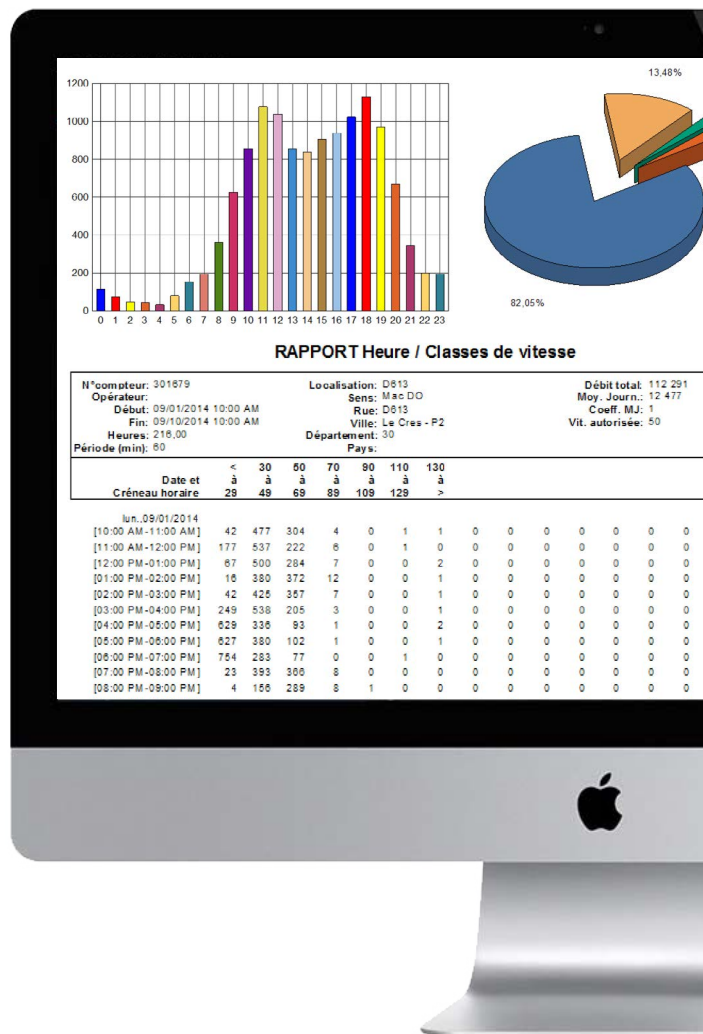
1200
1000
800
600
400
200
0

0 1 2 3 4 5 6 7 8 9 10 11 12 13 14 15 16 17 18 19 20 21 22 23

13,48%

82,05%

RAPPORT Heure / Classes de vitesse

N°compteur: 301679
Opérateur:
Début: 09/01/2014 10:00 AM
Fin: 09/10/2014 10:00 AM
Heures: 216,00
Période (min): 60

Localisation: D613
Sens: Mac DO
Rue: D613
Ville: Le Cres - P2
Département: 30
Pays:

Débit total: 112 291
Moy. Journ.: 12 477
Coeff. MJ: 1
Vit. autorisée: 50

| Date et Créneau horaire | < à 29 | 30 à 49 | 50 à 69 | 70 à 89 | 90 à 109 | 110 à 129 | 130 à > | | | | | | | |
|---|---|---|---|---|---|---|---|---|---|---|---|---|---|---|
| lun.,09/01/2014 | | | | | | | | | | | | | | |
| [10:00 AM-11:00 AM] | 42 | 477 | 304 | 4 | 0 | 1 | 1 | 0 | 0 | 0 | 0 | 0 | 0 | 0 |
| [11:00 AM-12:00 PM] | 177 | 537 | 222 | 6 | 0 | 1 | 0 | 0 | 0 | 0 | 0 | 0 | 0 | 0 |
| [12:00 PM-01:00 PM] | 67 | 500 | 284 | 7 | 0 | 0 | 2 | 0 | 0 | 0 | 0 | 0 | 0 | 0 |
| [01:00 PM-02:00 PM] | 16 | 380 | 372 | 12 | 0 | 0 | 1 | 0 | 0 | 0 | 0 | 0 | 0 | 0 |
| [02:00 PM-03:00 PM] | 42 | 425 | 357 | 7 | 0 | 0 | 1 | 0 | 0 | 0 | 0 | 0 | 0 | 0 |
| [03:00 PM-04:00 PM] | 249 | 538 | 205 | 3 | 0 | 0 | 1 | 0 | 0 | 0 | 0 | 0 | 0 | 0 |
| [04:00 PM-05:00 PM] | 629 | 336 | 93 | 1 | 0 | 0 | 2 | 0 | 0 | 0 | 0 | 0 | 0 | 0 |
| [05:00 PM-06:00 PM] | 627 | 380 | 102 | 1 | 0 | 0 | 1 | 0 | 0 | 0 | 0 | 0 | 0 | 0 |
| [06:00 PM-07:00 PM] | 754 | 283 | 77 | 0 | 0 | 1 | 0 | 0 | 0 | 0 | 0 | 0 | 0 | 0 |
| [07:00 PM-08:00 PM] | 23 | 393 | 366 | 8 | 0 | 0 | 0 | 0 | 0 | 0 | 0 | 0 | 0 | 0 |
| [08:00 PM-09:00 PM] | 4 | 156 | 289 | 8 | 1 | 0 | 0 | 0 | 0 | 0 | 0 | 0 | 0 | 0 |